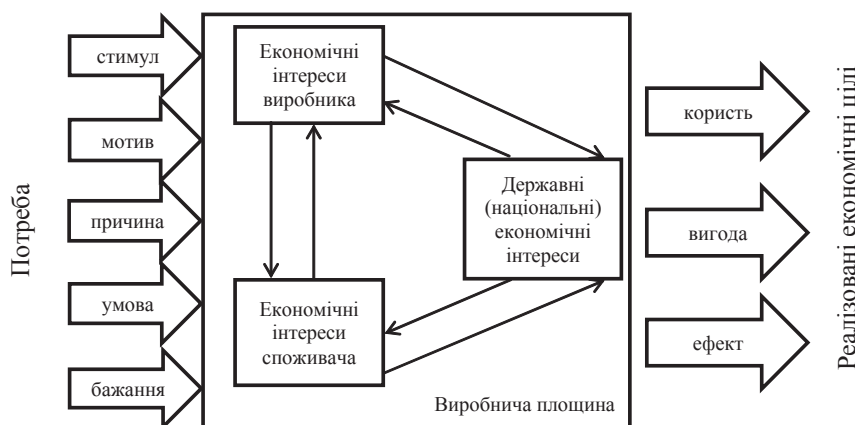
Потреба

стимул
мотив
причина
умова
бажання

Економічні інтереси виробника

Державні (національні) економічні інтереси

Економічні інтереси споживача

Виробнича площина

користь
вигода
ефект

Реалізовані економічні цілі